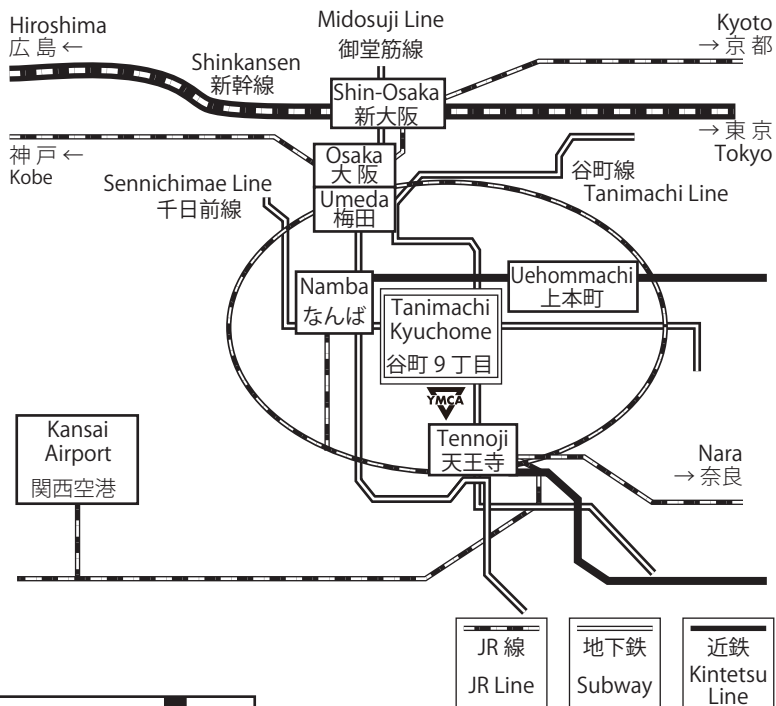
Hiroshima
広島 ←

Midosuji Line
御堂筋線

Kyoto
→ 京都

Shinkansen
新幹線

Shin-Osaka
新大阪

→ 東京
Tokyo

神戸 ←
Kobe

Osaka
大阪

谷町線
Tanimachi Line

Sennichimae Line
千日前線

Umeda
梅田

Namba
なんば

Uehommachi
上本町

Tanimachi
Kyuchome
谷町９丁目

YMCA

Kansai
Airport
関西空港

Tennoji
天王寺

Nara
→ 奈良

JR 線
JR Line

地下鉄
Subway

近鉄
Kintetsu
Line